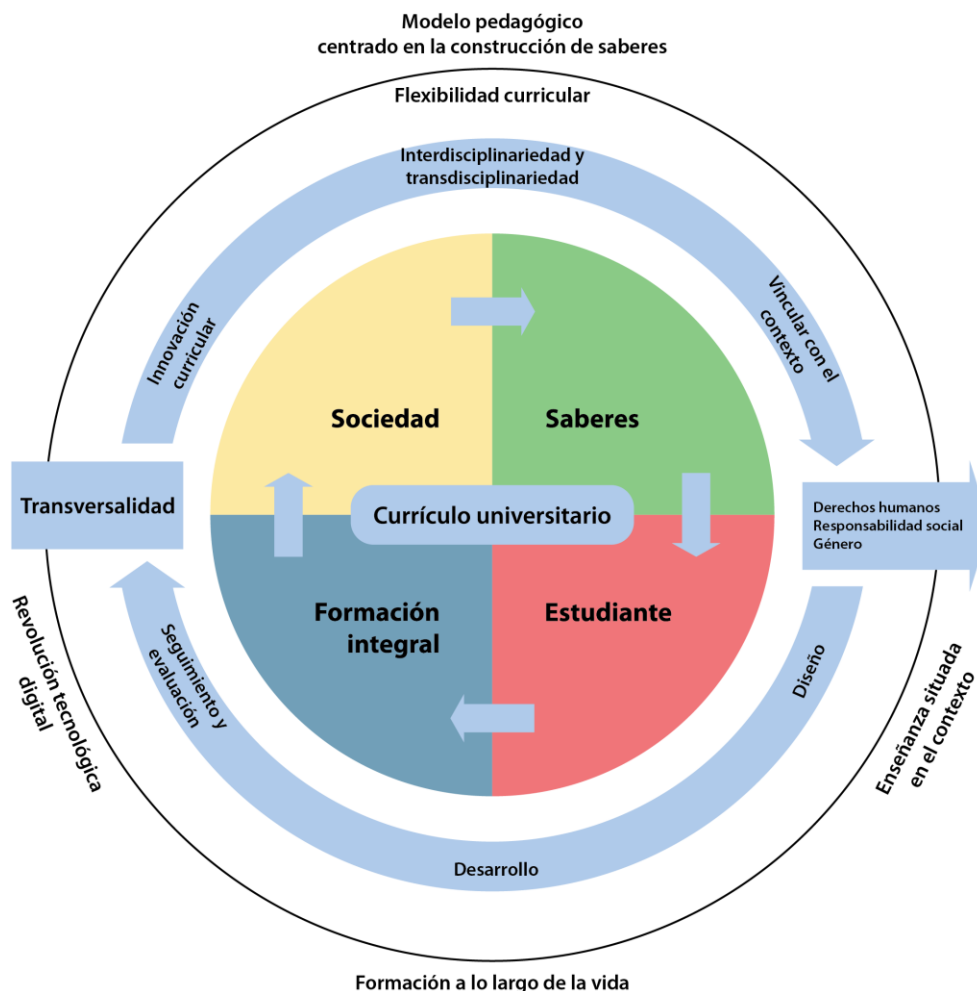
Modelo pedagógico
centrado en la construcción de saberes

Flexibilidad curricular

Interdisciplinariedad y
transdisciplinariedad

Innovación curricular

Vincular con el contexto

Sociedad

Saberes

Transversalidad

Currículo universitario

Derechos humanos
Responsabilidad social
Género

Formación integral

Estudiante

Revolución tecnológica digital

Seguimiento y evaluación

Diseño

Enseñanza situada en el contexto

Desarrollo

Formación a lo largo de la vida